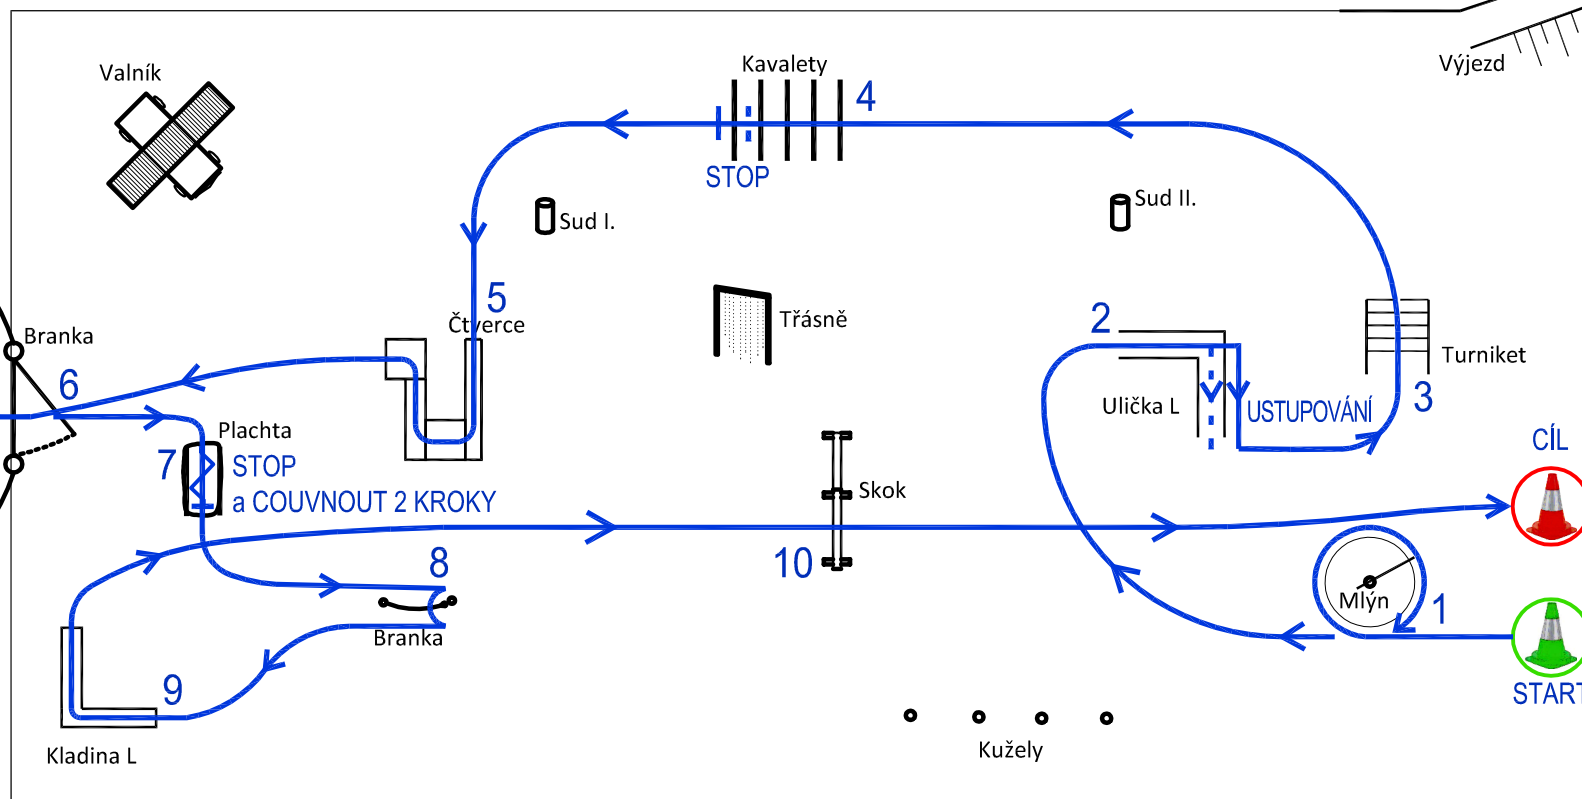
Valník

Kavalety

4

Výjezd

STOP

Sud I.

Sud II.

5

Čtverce

Třásně

2

Turniket

Branka

6

Ulička L

USTUPOVÁNÍ

3

Plachta

CÍL

7

STOP

a COUVNOUT 2 KROKY

Skok

10

8

Mlýn

1

Branka

9

START

Kladina L

Kužely